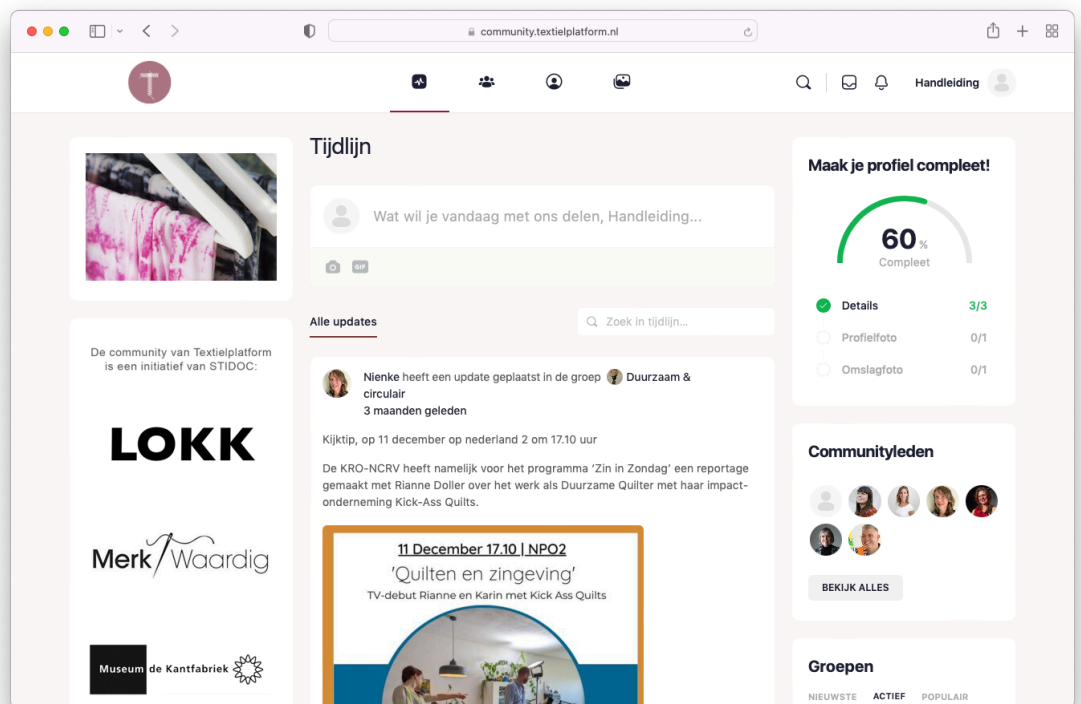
community.textielplatform.nl

T

Handleiding

Tijdlijn

Wat wil je vandaag met ons delen, Handleiding...

GIF

Alle updates

Zoek in tijdlijn...

Nienke heeft een update geplaatst in de groep Duurzaam & circulair
3 maanden geleden

Kijktip, op 11 december op nederland 2 om 17.10 uur

De KRO-NCRV heeft namelijk voor het programma 'Zin in Zondag' een reportage gemaakt met Rianne Doller over het werk als Duurzame Quilter met haar impact-onderneming Kick-Ass Quilts.

11 December 17.10 | NPO2
'Quilten en zingeving'
TV-debut Rianne en Karin met Kick Ass Quilts

De community van Textielplatform is een initiatief van STIDOC:

LOKK

Merk Waardig

Museum de Kantfabriek

Maak je profiel compleet!

60 %
Compleet

Details 3/3
Profielfoto 0/1
Omslagfoto 0/1

Communityleden

BEKIJK ALLES

Groepen

NIEUWSTE ACTIEF POPULAIR